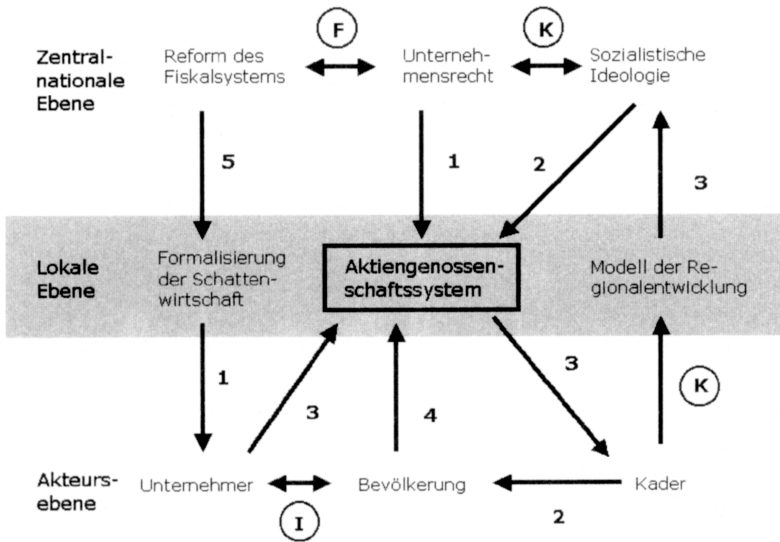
Zentral-nationale Ebene

F

K

Reform des Fiskalsystems

Unternehmensrecht

Sozialistische Ideologie

5

1

2

3

Lokale Ebene

Formalisierung der Schattenwirtschaft

Aktiengenossenschaftssystem

Modell der Regionalentwicklung

1

3

4

3

K

Akteursebene

Unternehmer

Bevölkerung

Kader

I

2